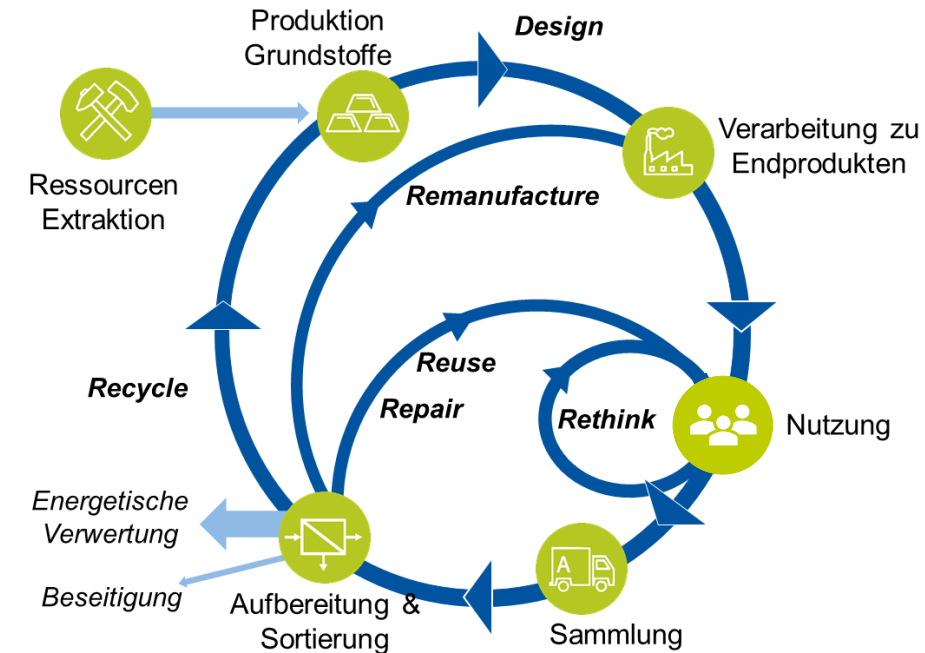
Produktion Grundstoffe

Design

Ressourcen Extraktion

Verarbeitung zu Endprodukten

Remanufacture

Reuse

Recycle

Repair

Rethink

Nutzung

Energetische Verwertung

Beseitigung

Aufbereitung & Sortierung

A

Sammlung